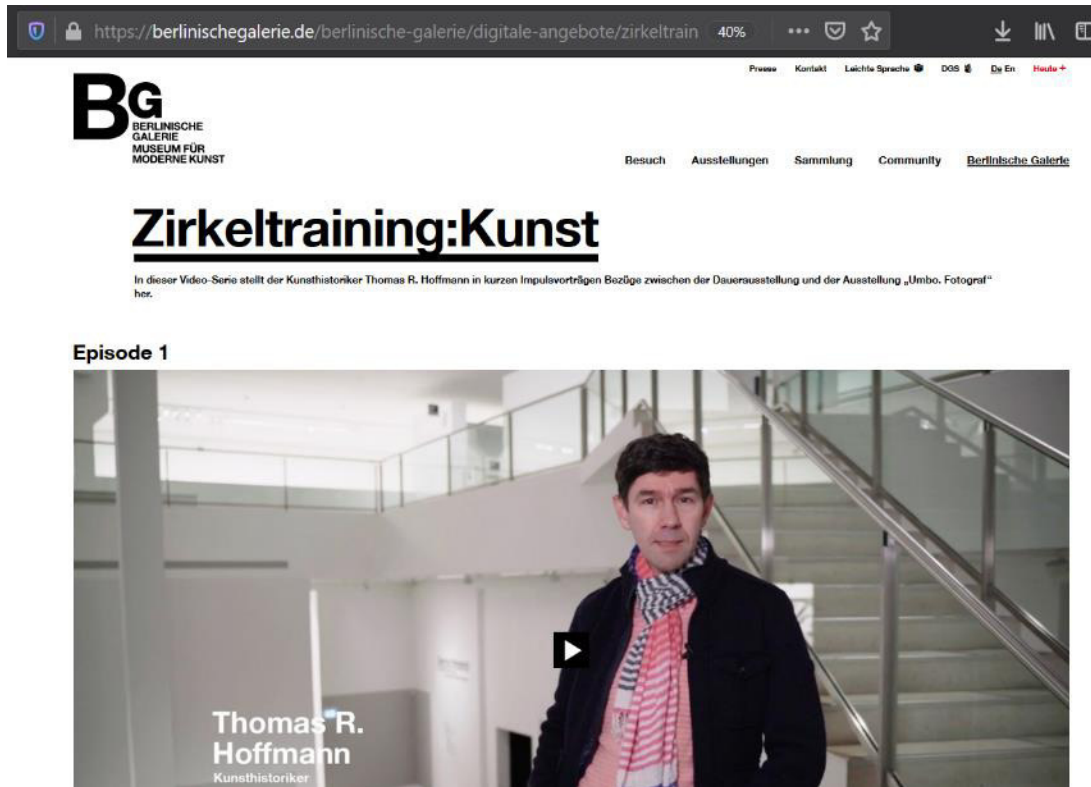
https://berlinischegalerie.de/berlinische-galerie/digitale-angebote/zirkeltrain 40%

Presse Kontakt Leichte Sprache DGS De En Heute +

BG
BERLINISCHE GALERIE
MUSEUM FÜR MODERNE KUNST

Besuch Ausstellungen Sammlung Community Berlinische Galerie

Zirkeltraining:Kunst

In dieser Video-Serie stellt der Kunsthistoriker Thomas R. Hoffmann in kurzen Impulsvorträgen Bezüge zwischen der Dauerausstellung und der Ausstellung „Umbo. Fotograf“ her.

Episode 1

Thomas R. Hoffmann
Kunsthistoriker